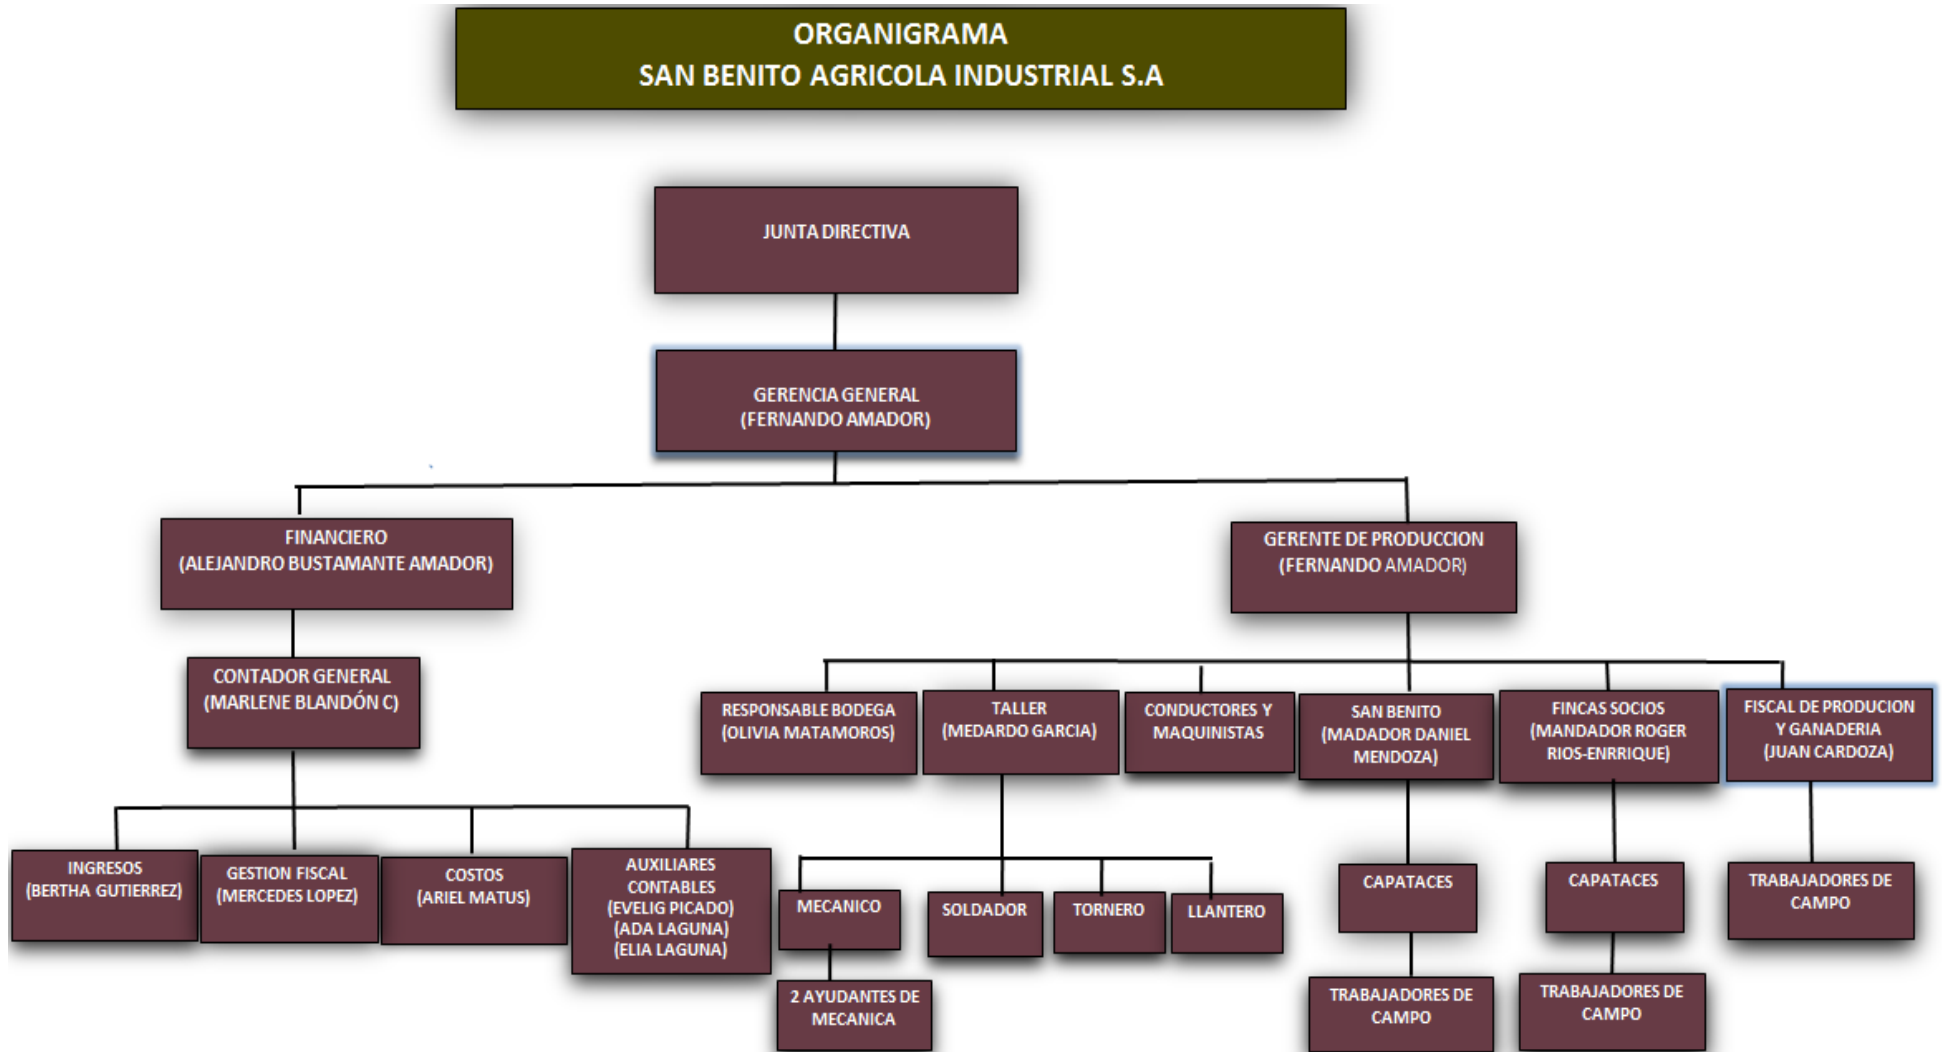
ORGANIGRAMA
SAN BENITO AGRICOLA INDUSTRIAL S.A

JUNTA DIRECTIVA

GERENCIA GENERAL
(FERNANDO AMADOR)

FINANCIERO
(ALEJANDRO BUSTAMANTE AMADOR)

CONTADOR GENERAL
(MARLENE BLANDÓN C)

INGRESOS
(BERTHA GUTIERREZ)

GESTION FISCAL
(MERCEDES LOPEZ)

COSTOS
(ARIEL MATUS)

AUXILIARES CONTABLES
(EVELIG PICADO)
(ADA LAGUNA)
(ELIA LAGUNA)

GERENTE DE PRODUCCION
(FERNANDO AMADOR)

RESPONSABLE BODEGA
(OLIVIA MATAMOROS)

TALLER
(MEDARDO GARCIA)

MECANICO

2 AYUDANTES DE MECANICA

SOLDADOR

TORNERO

LLANTERO

CONDUCTORES Y MAQUINISTAS

SAN BENITO
(MADADOR DANIEL MENDOZA)

CAPATACES

TRABAJADORES DE CAMPO

FINCAS SOCIOS
(MANDADOR ROGER RIOS-ENRRIQUE)

CAPATACES

TRABAJADORES DE CAMPO

FISCAL DE PRODUCION Y GANADERIA
(JUAN CARDOZA)

TRABAJADORES DE CAMPO